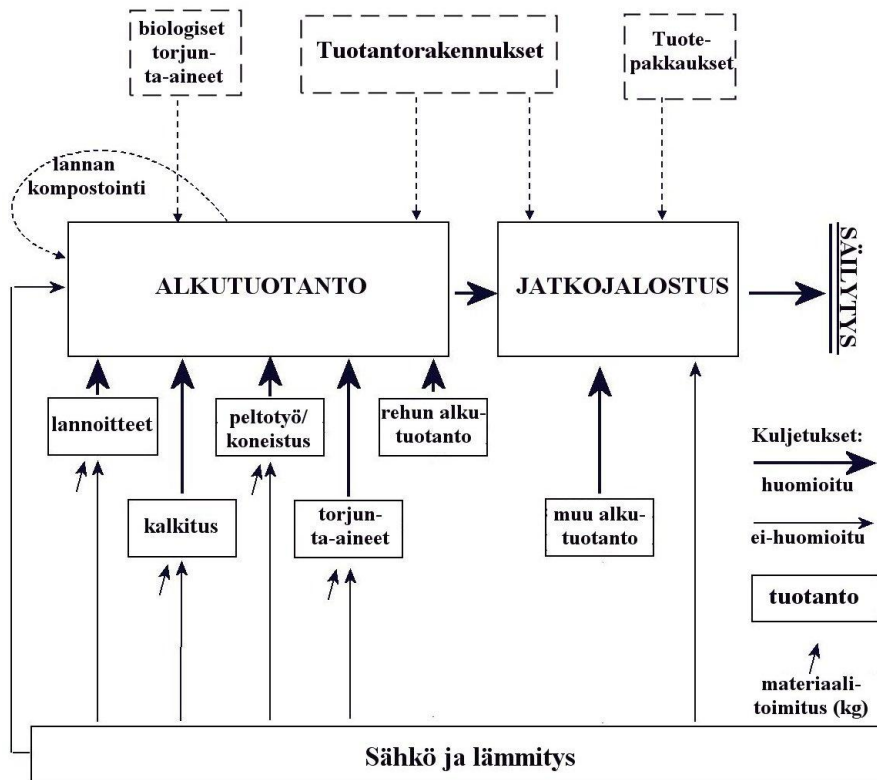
biologiset torjunta-aineet

Tuotantorakennukset

Tuotepakkaukset

lannan kompostointi

ALKUTUOTANTO

JATKOJALOSTUS

SÄILYTYS

lannoitteet

peltotyö/ koneistus

rehun alkutuotanto

kalkitus

torjunta-aineet

muu alkutuotanto

Kuljetukset:

huomioitu

ei-huomioitu

tuotanto

materiaalitoimitus (kg)

Sähkö ja lämmitys